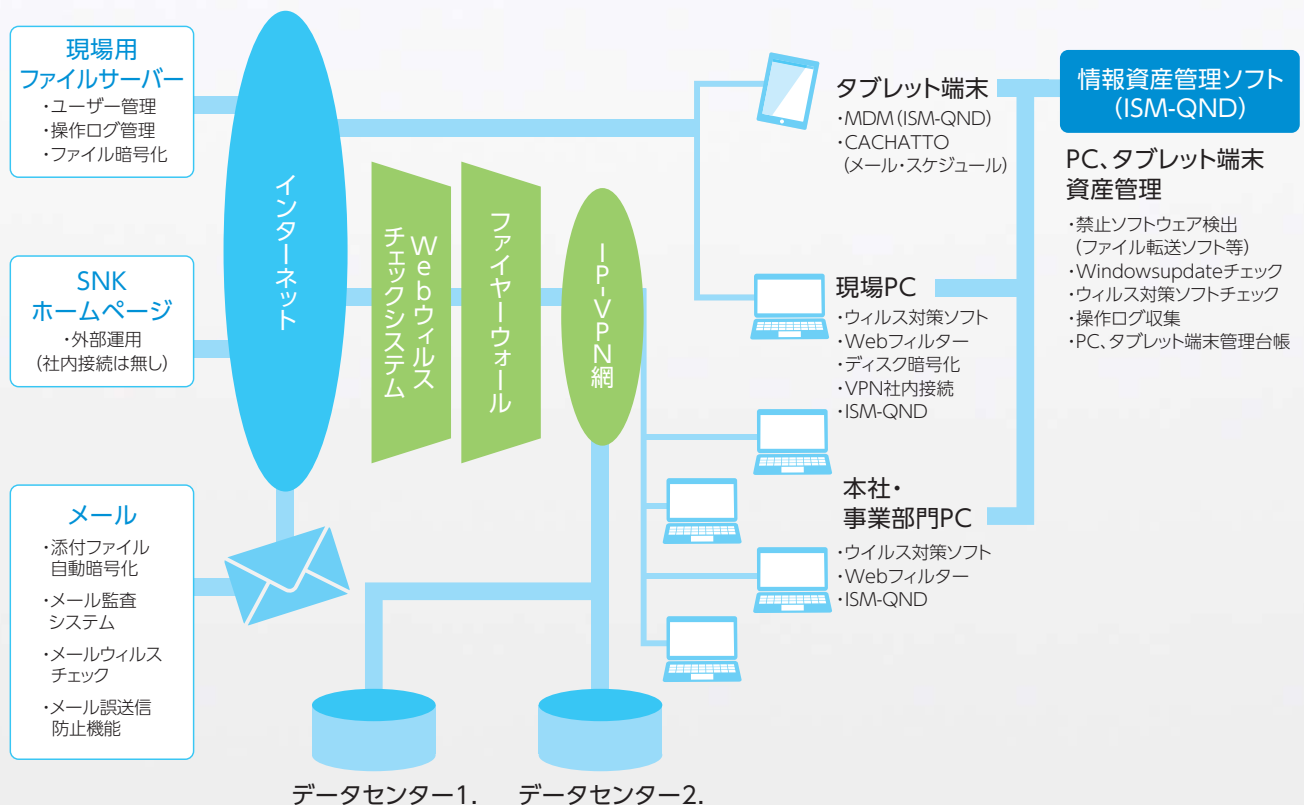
現場用
ファイルサーバー
・ユーザー管理
・操作ログ管理
・ファイル暗号化

SNK
ホームページ
・外部運用
（社内接続は無し）

メール
・添付ファイル
自動暗号化
・メール監査
システム
・メールウィルス
チェック
・メール誤送信
防止機能

インターネット

Webウィルスチェックシステム

ファイヤーウォール

IP-VPN網

データセンター1.

データセンター2.

タブレット端末
・MDM（ISM-QND）
・CACHATTO
（メール・スケジュール）

現場PC
・ウィルス対策ソフト
・Webフィルター
・ディスク暗号化
・VPN社内接続
・ISM-QND

本社・
事業部門PC
・ウイルス対策ソフト
・Webフィルター
・ISM-QND

情報資産管理ソフト
（ISM-QND）

PC、タブレット端末
資産管理
・禁止ソフトウェア検出
（ファイル転送ソフト等）
・Windowsupdateチェック
・ウィルス対策ソフトチェック
・操作ログ収集
・PC、タブレット端末管理台帳